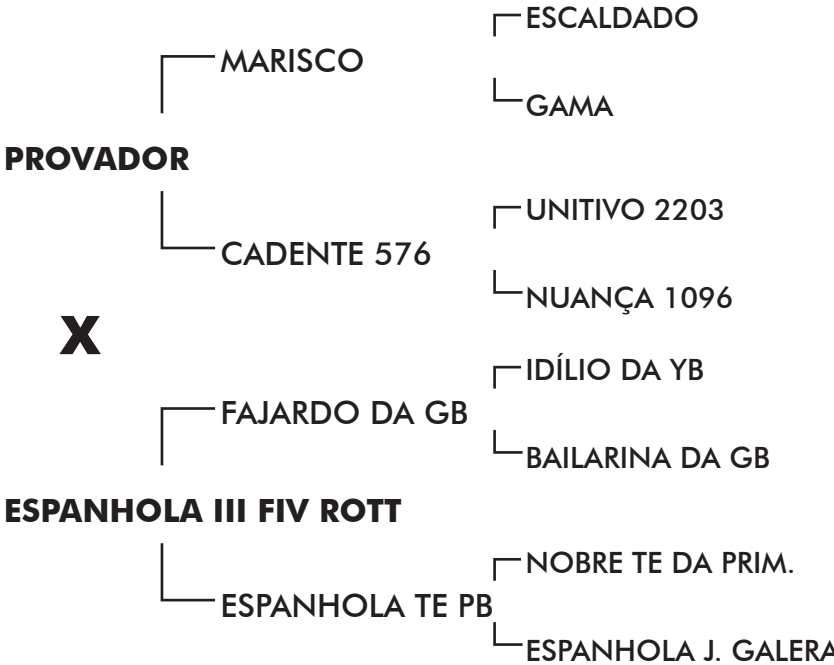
ESCALDADO

MARISCO

GAMA

PROVADOR

UNITIVO 2203

CADENTE 576

NUANÇA 1096

X

IDÍLIO DA YB

FAJARDO DA GB

BAILARINA DA GB

ESPANHOLA III FIV ROTT

NOBRE TE DA PRIM.

ESPANHOLA TE PB

ESPANHOLA J. GALERA